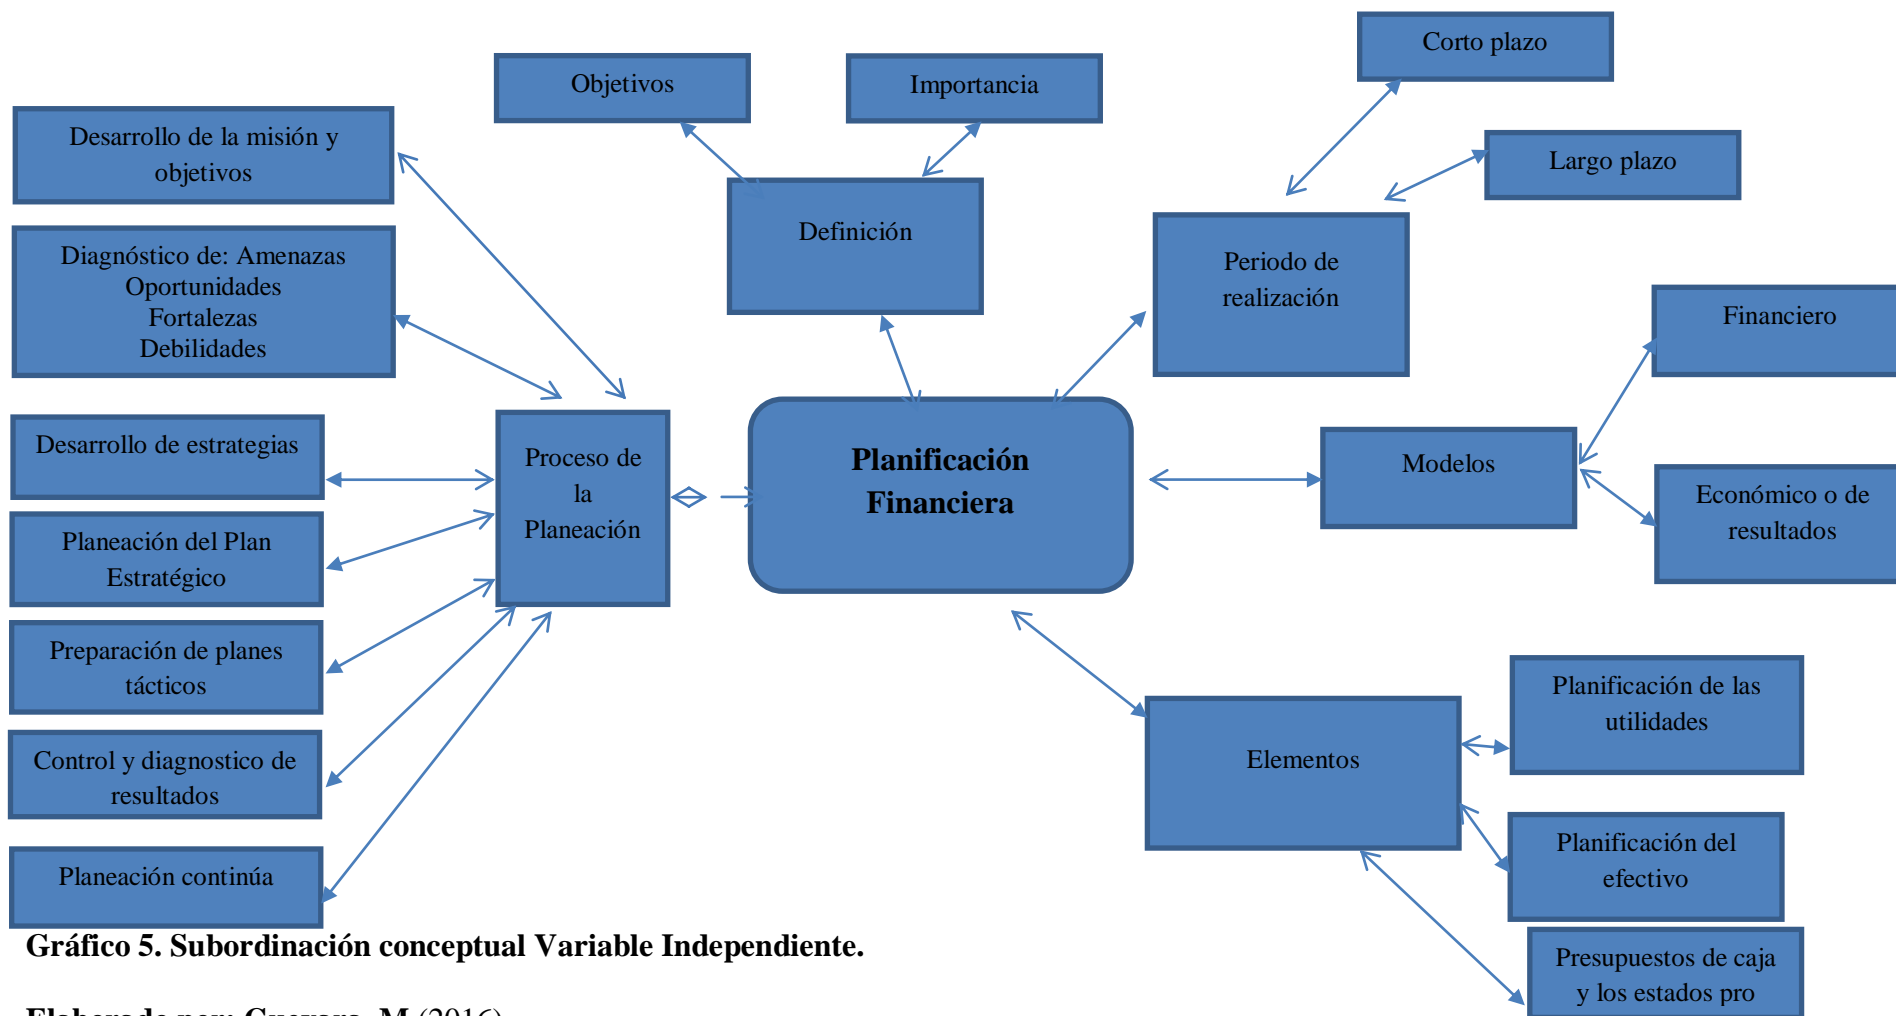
Objetivos

Importancia

Corto plazo

Largo plazo

Desarrollo de la misión y objetivos

Definición

Periodo de realización

Diagnóstico de: Amenazas Oportunidades Fortalezas Debilidades

Financiero

Desarrollo de estrategias

Proceso de la Planeación

**Planificación Financiera**

Modelos

Económico o de resultados

Planeación del Plan Estratégico

Preparación de planes tácticos

Planificación de las utilidades

Elementos

Control y diagnostico de resultados

Planificación del efectivo

Planeación continúa

Presupuestos de caja y los estados pro

**Gráfico 5. Subordinación conceptual Variable Independiente.**

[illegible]